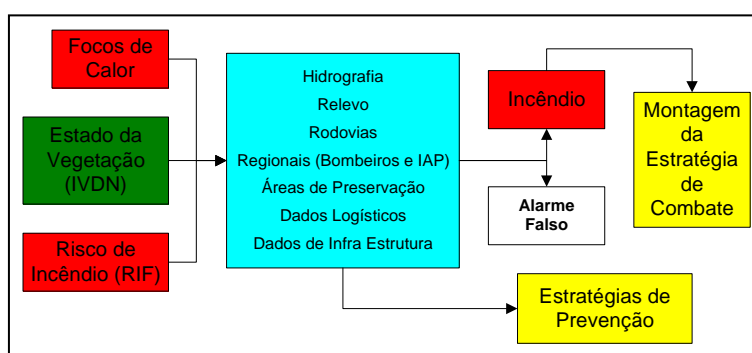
Focos de Calor

Estado da Vegetação (IVDN)

Risco de Incêndio (RIF)

Hidrografia
Relevo
Rodovias
Regionais (Bombeiros e IAP)
Áreas de Preservação
Dados Logísticos
Dados de Infra Estrutura

Incêndio

Alarme Falso

Montagem da Estratégia de Combate

Estratégias de Prevenção